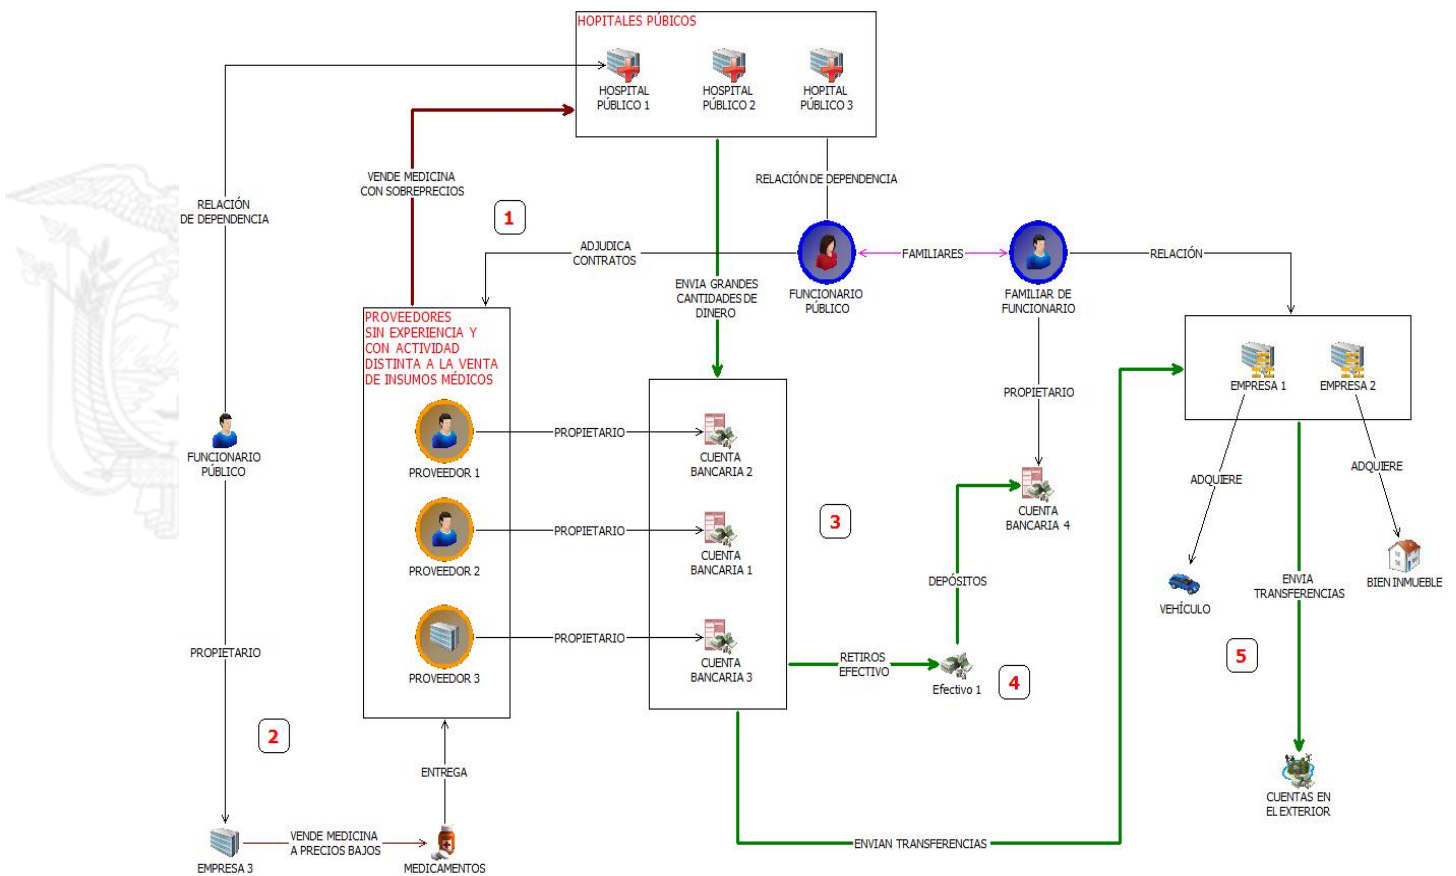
HOPITALES PÚBLICOS

HOSPITAL PÚBLICO 1

HOSPITAL PÚBLICO 2

HOPITAL PÚBLICO 3

RELACIÓN DE DEPENDENCIA

VENDE MEDICINA CON SOBREPRECIOS

RELACIÓN DE DEPENDENCIA

1

ADJUDICA CONTRATOS

ENVIA GRANDES CANTIDADES DE DINERO

FUNCIONARIO PÚBLICO

FAMILIARES

FAMILIAR DE FUNCIONARIO

RELACIÓN

PROVEEDORES SIN EXPERIENCIA Y CON ACTIVIDAD DISTINTA A LA VENTA DE INSUMOS MÉDICOS

PROPIETARIO

EMPRESA 1

EMPRESA 2

FUNCIONARIO PÚBLICO

PROVEEDOR 1

PROPIETARIO

CUENTA BANCARIA 2

ADQUIERE

ADQUIERE

CUENTA BANCARIA 4

PROVEEDOR 2

PROPIETARIO

CUENTA BANCARIA 1

3

DEPÓSITOS

VEHÍCULO

ENVIA TRANSFERENCIAS

BIEN INMUEBLE

PROPIETARIO

PROVEEDOR 3

PROPIETARIO

CUENTA BANCARIA 3

RETIROS EFECTIVO

Efectivo 1

4

5

2

ENTREGA

EMPRESA 3

VENDE MEDICINA A PRECIOS BAJOS

MEDICAMENTOS

ENVIAN TRANSFERENCIAS

CUENTAS EN EL EXTERIOR